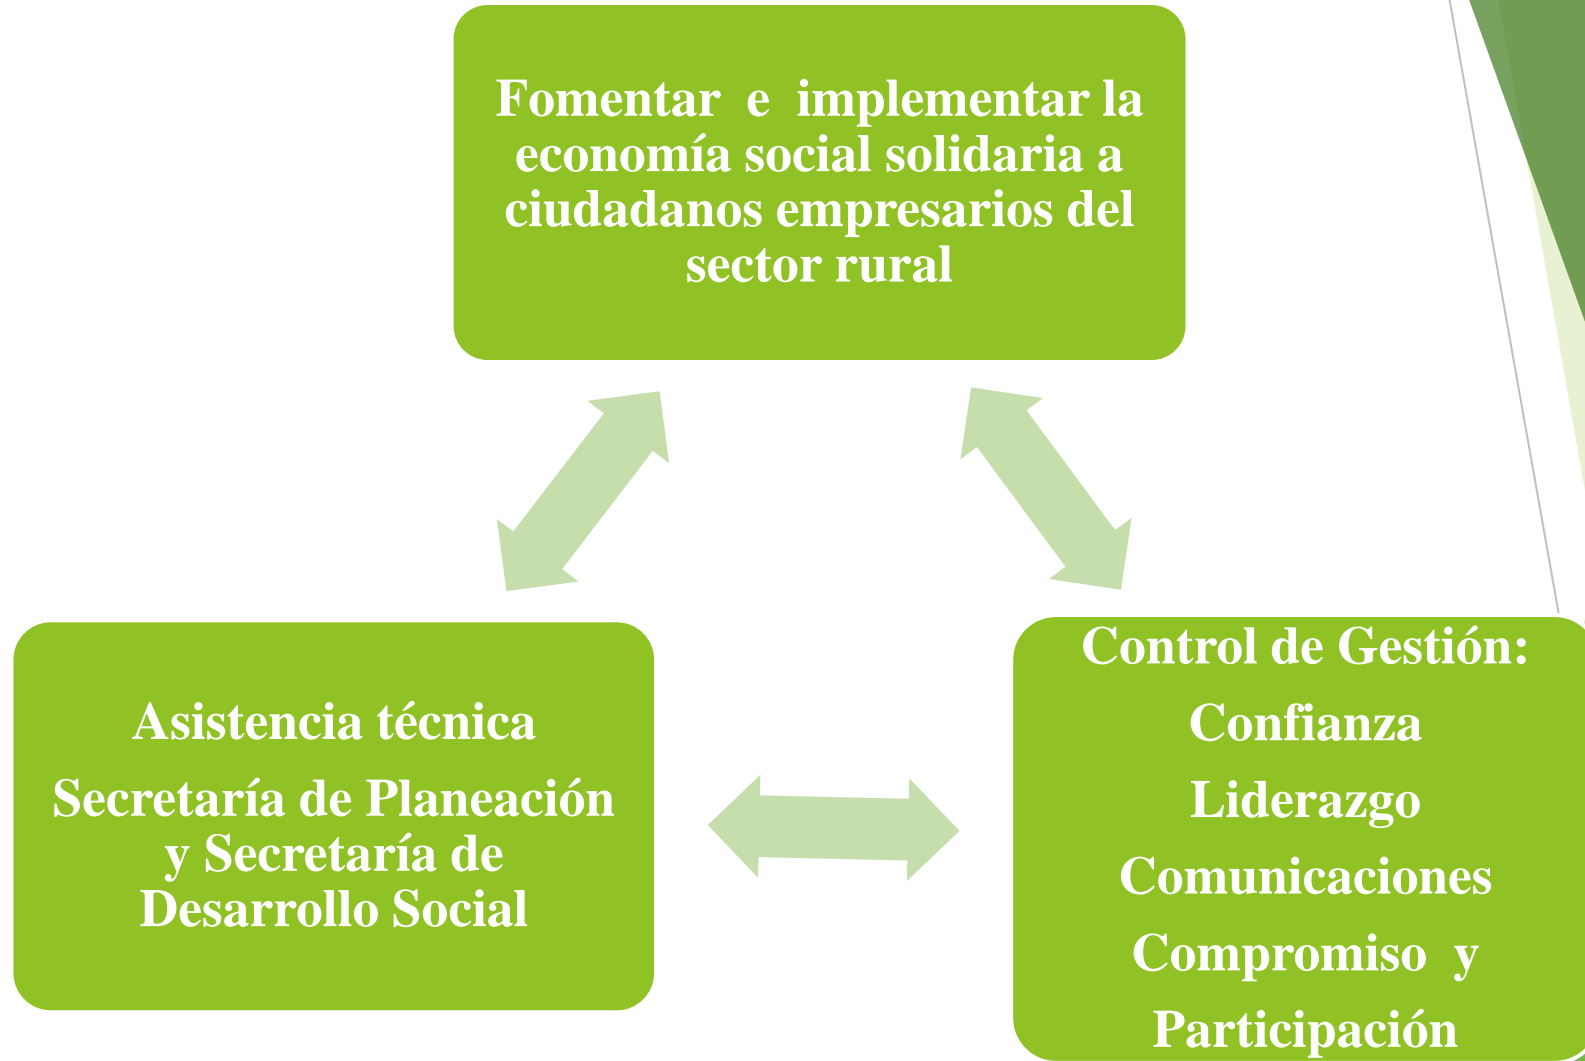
Fomentar e implementar la economía social solidaria a ciudadanos empresarios del sector rural

Asistencia técnica

Secretaría de Planeación y Secretaría de Desarrollo Social

Control de Gestión:

Confianza

Liderazgo

Comunicaciones

Compromiso y

Participación